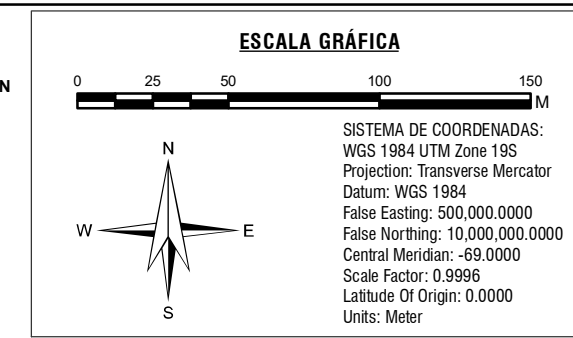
N

ESCALA GRÁFICA

0 25 50 100 150 M

N
W E
S

SISTEMA DE COORDENADAS:
WGS 1984 UTM Zone 19S
Projection: Transverse Mercator
Datum: WGS 1984
False Easting: 500,000.0000
False Northing: 10,000,000.0000
Central Meridian: -69.0000
Scale Factor: 0.9996
Latitude Of Origin: 0.0000
Units: Meter